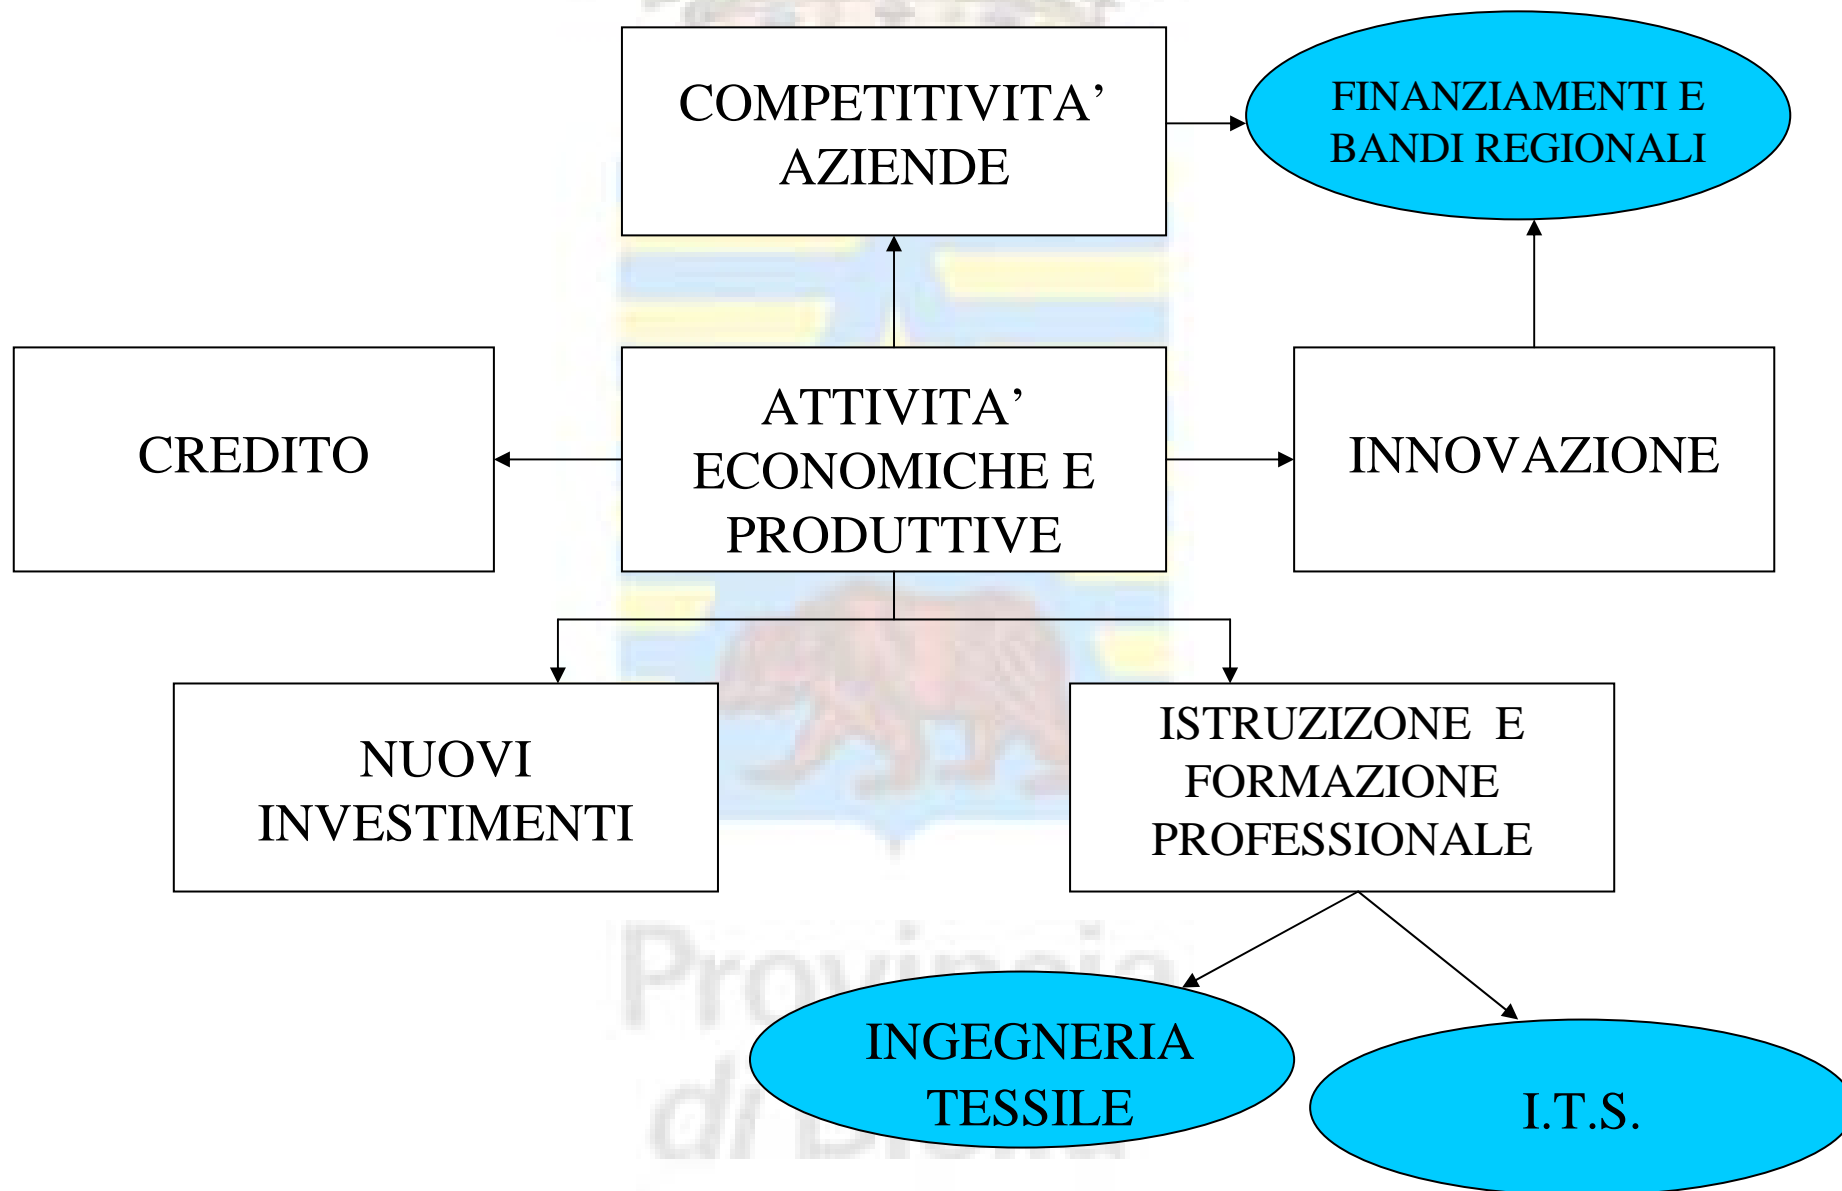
COMPETITIVITA' AZIENDE

FINANZIAMENTI E BANDI REGIONALI

CREDITO

ATTIVITA' ECONOMICHE E PRODUTTIVE

INNOVAZIONE

NUOVI INVESTIMENTI

ISTRUZIZONE E FORMAZIONE PROFESSIONALE

Provincia di Biella

INGEGNERIA TESSILE

I.T.S.